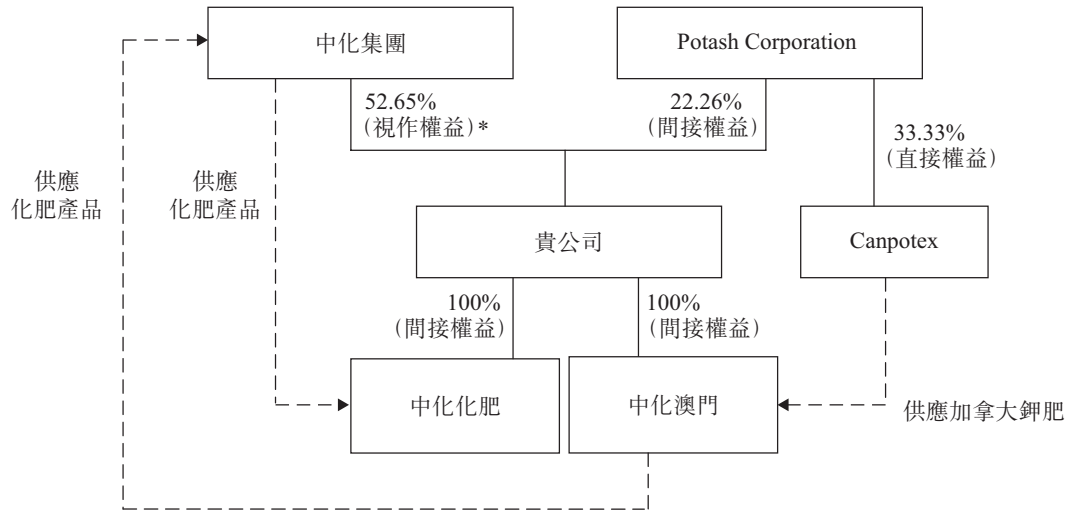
中化集團

Potash Corporation

52.65%
(視作權益)*

22.26%
(間接權益)

33.33%
(直接權益)

供應
化肥產品

供應
化肥產品

貴公司

Canpotex

100%
(間接權益)

100%
(間接權益)

中化化肥

中化澳門

供應加拿大鉀肥